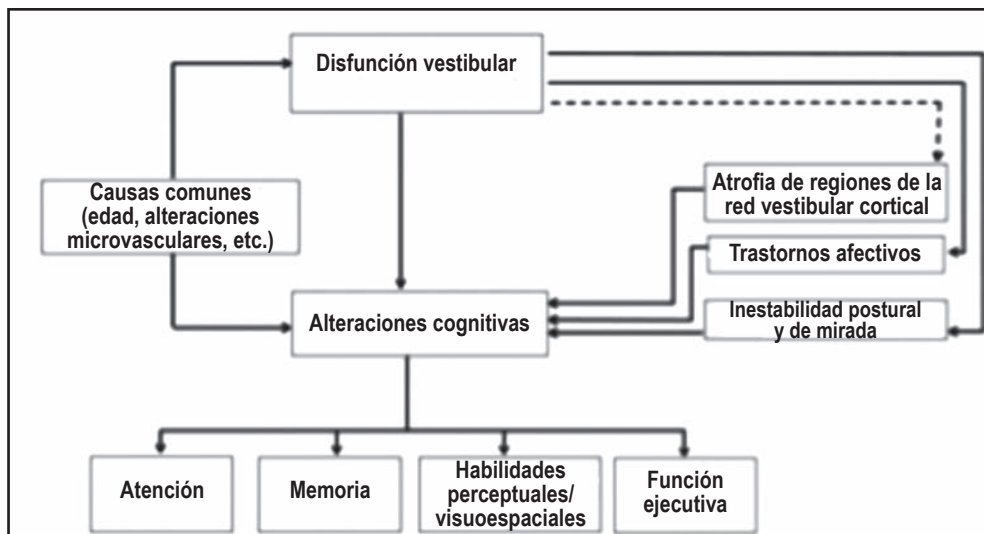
Disfunción vestibular

Causas comunes (edad, alteraciones microvasculares, etc.)

Atrofia de regiones de la red vestibular cortical

Trastornos afectivos

Inestabilidad postural y de mirada

Alteraciones cognitivas

Atención

Memoria

Habilidades perceptuales/ visuoespaciales

Función ejecutiva